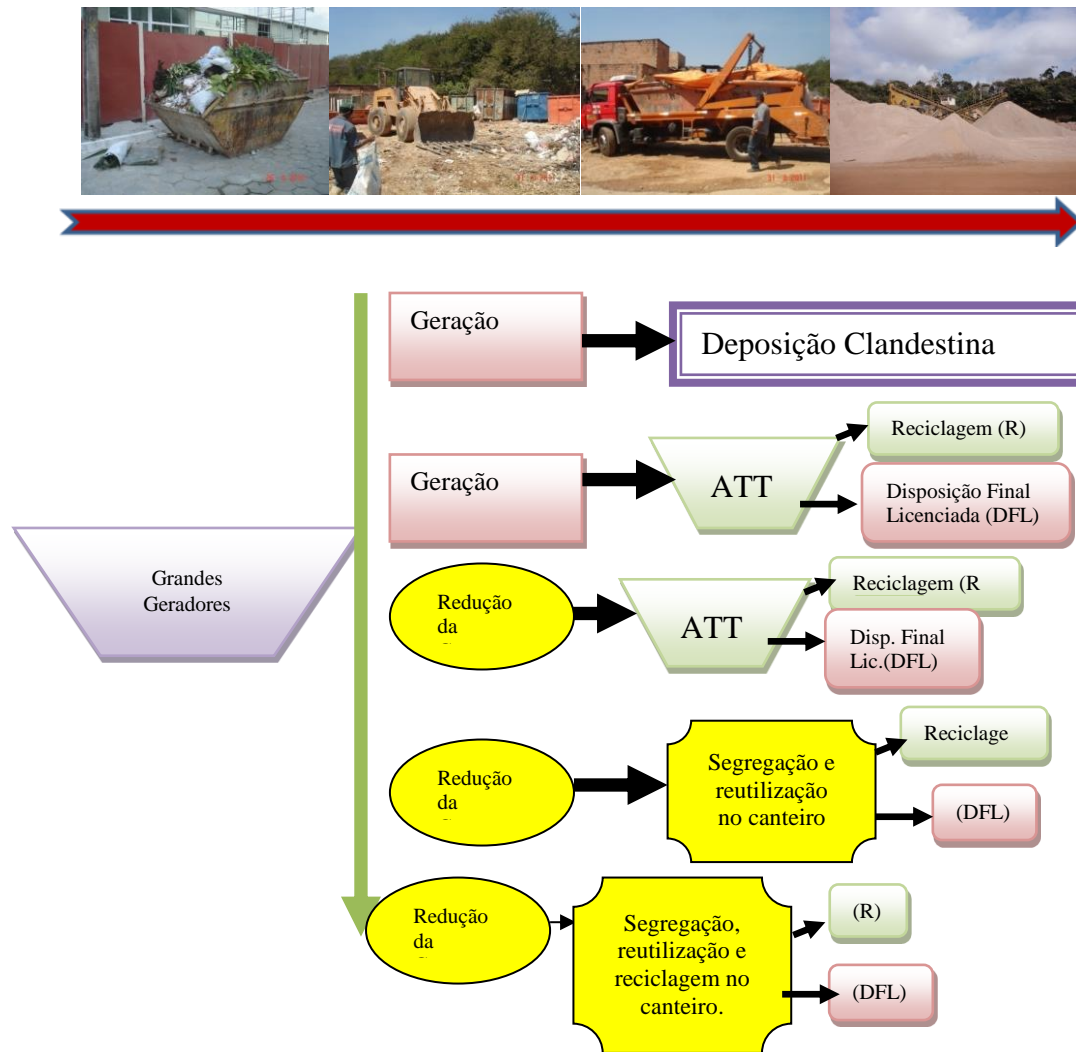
Geração

Deposição Clandestina

Geração

ATT

Reciclagem (R)

Disposição Final Licenciada (DFL)

Grandes Geradores

Redução da

ATT

Reciclagem (R

Disp. Final Lic.(DFL)

Redução da

Segregação e reutilização no canteiro

Reciclage

(DFL)

Redução da

Segregação, reutilização e reciclagem no canteiro.

(R)

(DFL)